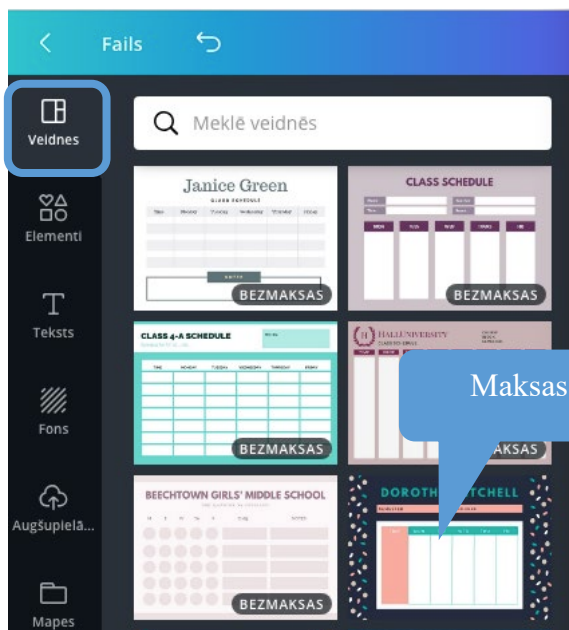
Fails

Veidnes

Elementi

Teksts

Fons

Augšupielā...

Mapes

Meklē veidnēs

Janice Green

BEZMAKSAS

CLASS SCHEDULE

BEZMAKSAS

CLASS 4-A SCHEDULE

BEZMAKSAS

HALL UNIVERSITY

BEZMAKSAS

Maksas

BEECHTOWN GIRLS' MIDDLE SCHOOL

BEZMAKSAS

DOROTH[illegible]TCHELL